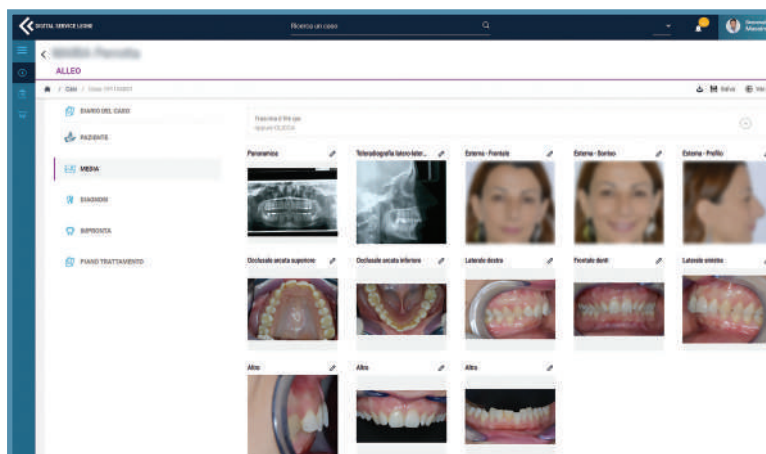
DIGITAL SERVICE LEONE

Ricerca un caso

ALLEO

/ Casi / Caso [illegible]

Salva

DIARIO DEL CASO

PAZIENTE

MEDIA

DIAGNOSI

IMPRONTA

PIANO TRATTAMENTO

Trascina il file qui oppure CLICCA

Panoramica

Telerадiografia latero-later...

Esterna - Frontale

Esterna - Sorriso

Esterna - Profilo

Occlusale arcata superiore

Occlusale arcata inferiore

Laterale destra

Frontale denti

Laterale sinistra

Altro

Altro

Altro